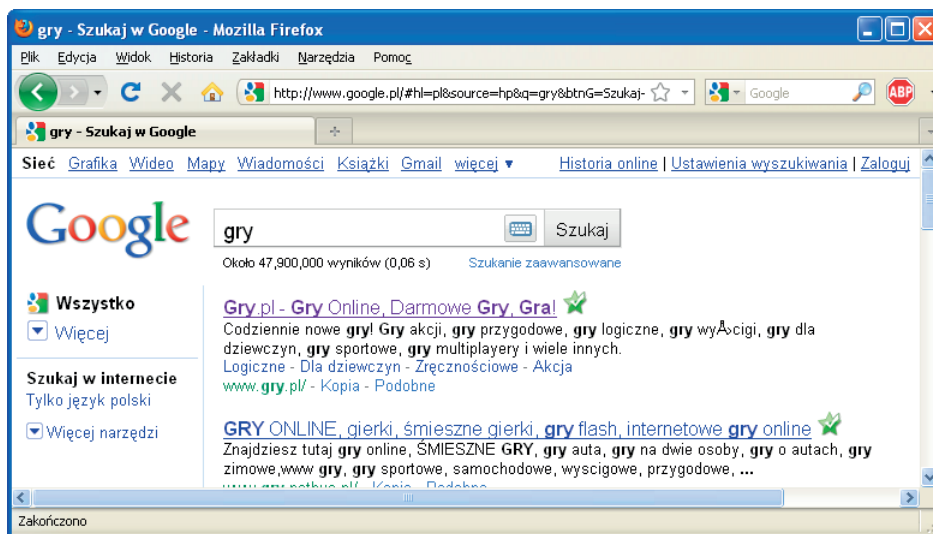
gry - Szukaj w Google - Mozilla Firefox

Plik Edycja Widok Historia Zakładki Narzędzia Pomoc

http://www.google.pl/#hl=pl&source=hp&q=gry&btnG=Szukaj-

Google

ABP

gry - Szukaj w Google

Sieć Grafika Wideo Mapy Wiadomości Książki Gmail więcej ▼ Historia online | Ustawienia wyszukiwania | Zaloguj

Google

gry

Szukaj

Około 47,900,000 wyników (0,06 s) Szukanie zaawansowane

Wszystko

Więcej

Szukaj w internecie

Tylko język polski

Więcej narzędzi

Gry.pl - Gry Online, Darmowe Gry, Gra!

Codziennie nowe gry! Gry akcji, gry przygodowe, gry logiczne, gry wyÅ›cigi, gry dla dziewczyn, gry sportowe, gry multiplayery i wiele innych.

Logiczne - Dla dziewczyn - Zręcznościowe - Akcja

www.gry.pl/ - Kopia - Podobne

GRY ONLINE, gierki, śmieszne gierki, gry flash, internetowe gry online

Znajdziesz tutaj gry online, ŚMIESZNE GRY, gry auta, gry na dwie osoby, gry o autach, gry zimowe,www gry, gry sportowe, samochodowe, wyscigowe, przygodowe, ...

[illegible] - Kopia - Podobne

Zakończono